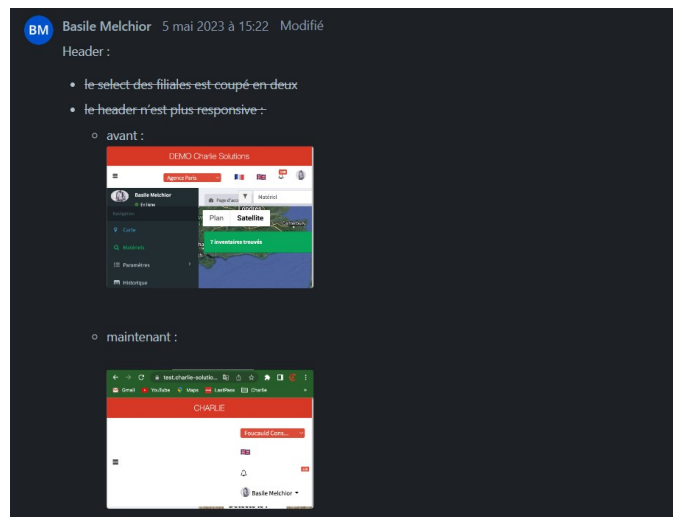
BM Basile Melchior 5 mai 2023 à 15:22 Modifié

Header :

- ~~le select des filiales est coupé en deux~~
- ~~le header n'est plus responsive :~~
  - avant :

DEMO Charlie Solutions

Agence Paris

Basile Melchior
En ligne

Navigation

Page d'accu

Matériel

Plan Satellite

Carte

Matériels

7 inventaires trouvés

Paramètres

Historique

  - maintenant :

test.charlie-solutio...

Gmail YouTube Maps LastPass Charlie

CHARLIE

Foucauld Cons...

Basile Melchior